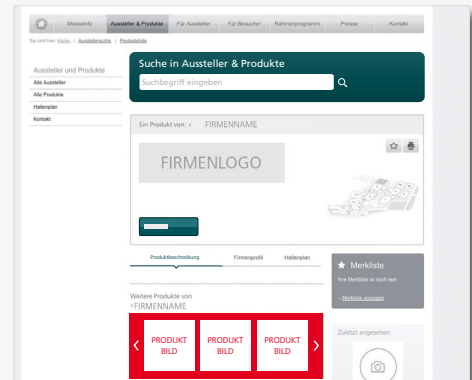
Messeinfo | Aussteller & Produkte | Für Aussteller | Für Besucher | Rahmenprogramm | Presse | Kontakt

Sie sind hier: Home / Ausstellersuche / Produktliste

Aussteller und Produkte

Alle Aussteller

Alle Produkte

Hallenplan

Kontakt

Suche in Aussteller & Produkte

Suchbegriff eingeben

Ein Produkt von: › FIRMENNAME

FIRMENLOGO

Produktbeschreibung | Firmenprofil | Hallenplan

Merkliste

Ihre Merkliste ist noch leer.

› Merkliste anzeigen

Weitere Produkte von
› FIRMENNAME

PRODUKT BILD

PRODUKT BILD

PRODUKT BILD

Zuletzt angesehen